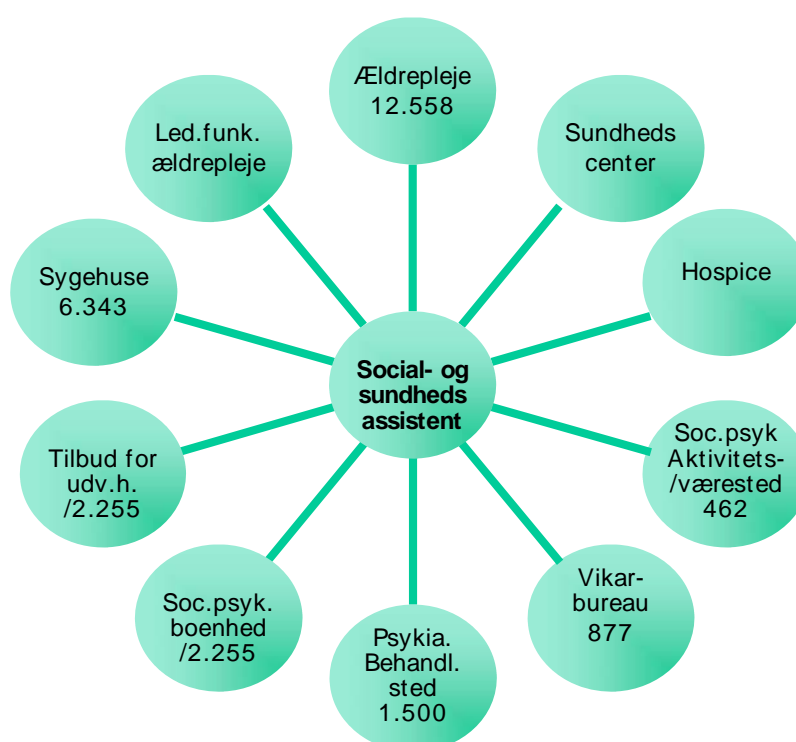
Social- og sundheds assistent

Ældrepleje 12.558

Sundheds center

Hospice

Soc.psyk Aktivitets- /værested 462

Vikar- bureau 877

Psykia. Behandl. sted 1.500

Soc.psyk. boenhed /2.255

Tilbud for udv.h. /2.255

Sygehuse 6.343

Led.funk. ældrepleje